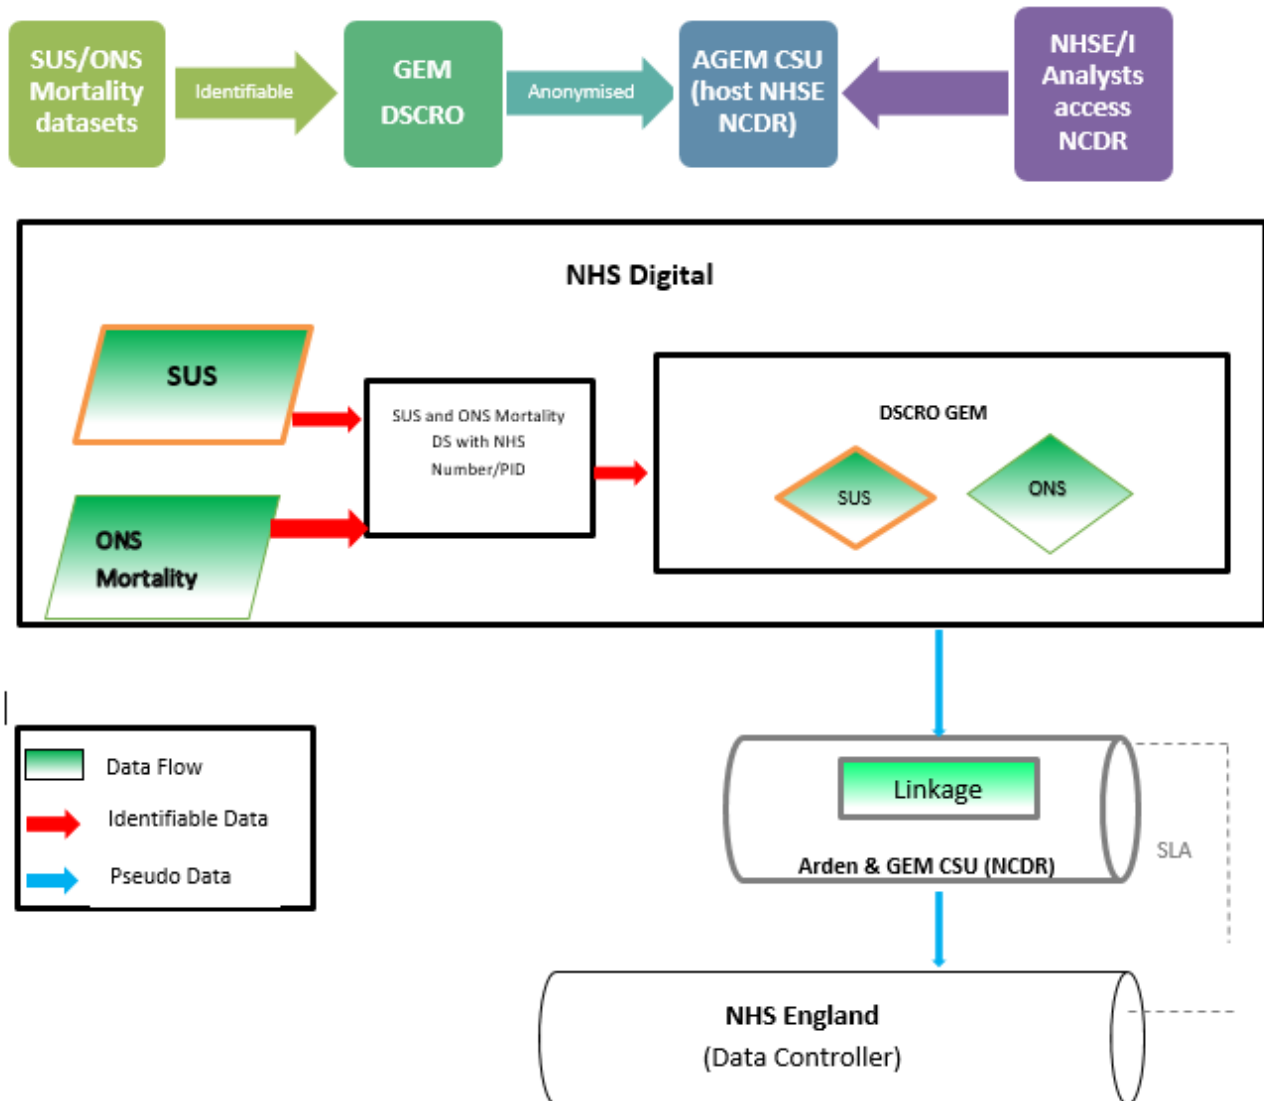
SUS/ONS Mortality datasets

Identifiable

GEM DSCRO

Anonymised

AGEM CSU (host NHSE NCDR)

NHSE/I Analysts access NCDR

NHS Digital

SUS

ONS Mortality

SUS and ONS Mortality DS with NHS Number/PID

DSCRO GEM

SUS

ONS

Data Flow

Identifiable Data

Pseudo Data

Linkage

Arden & GEM CSU (NCDR)

SLA

NHS England
(Data Controller)